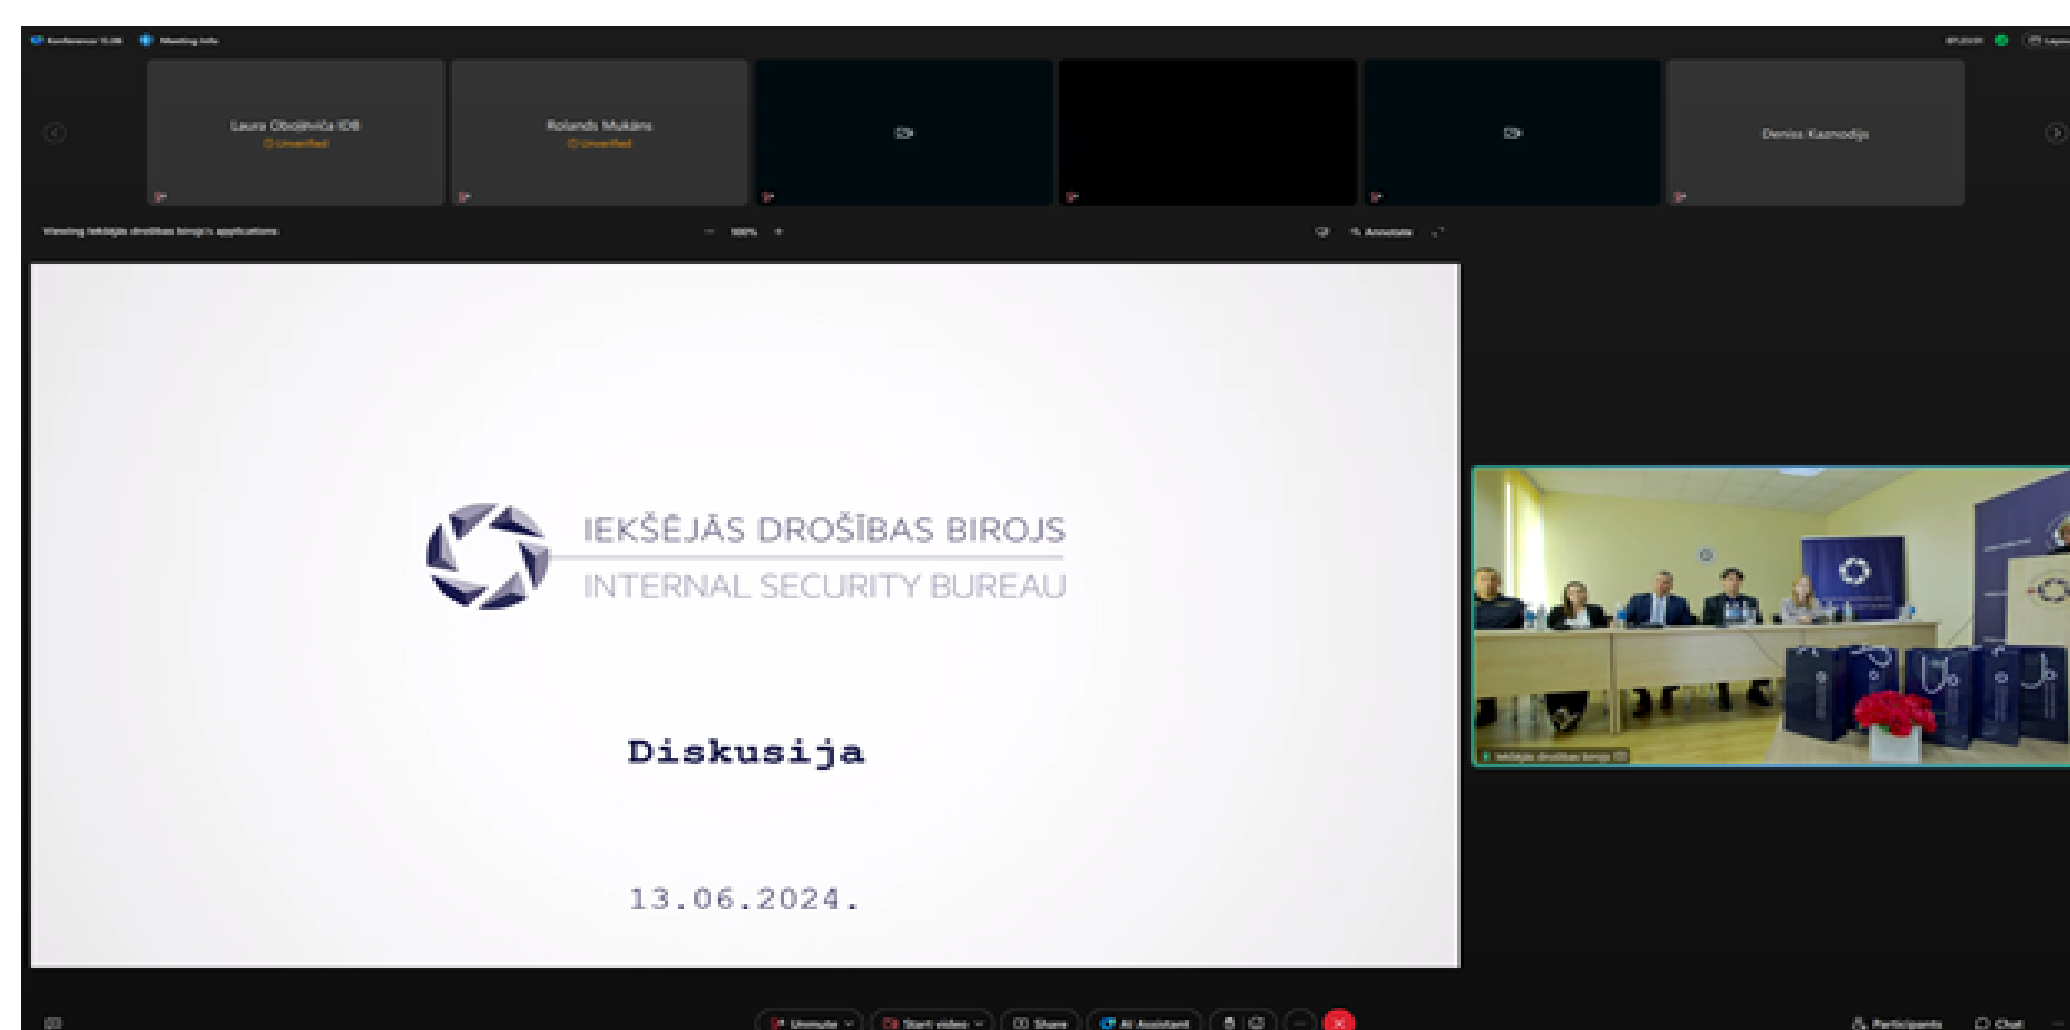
Konference 15:06 Meeting info

Laura Obolēviča IDB
Unverified

Rolands Mukāns
Unverified

Deniss Kazmodijs

Viewing Iekšējās drošības biroja applications

100%

Annotate

IEKŠĒJĀS DROŠĪBAS BIROJS
INTERNAL SECURITY BUREAU

Diskusija

13.06.2024.

Iekšējās drošības birojs

Unmute
Start video
Share
AI Assistant

Participants
Chat